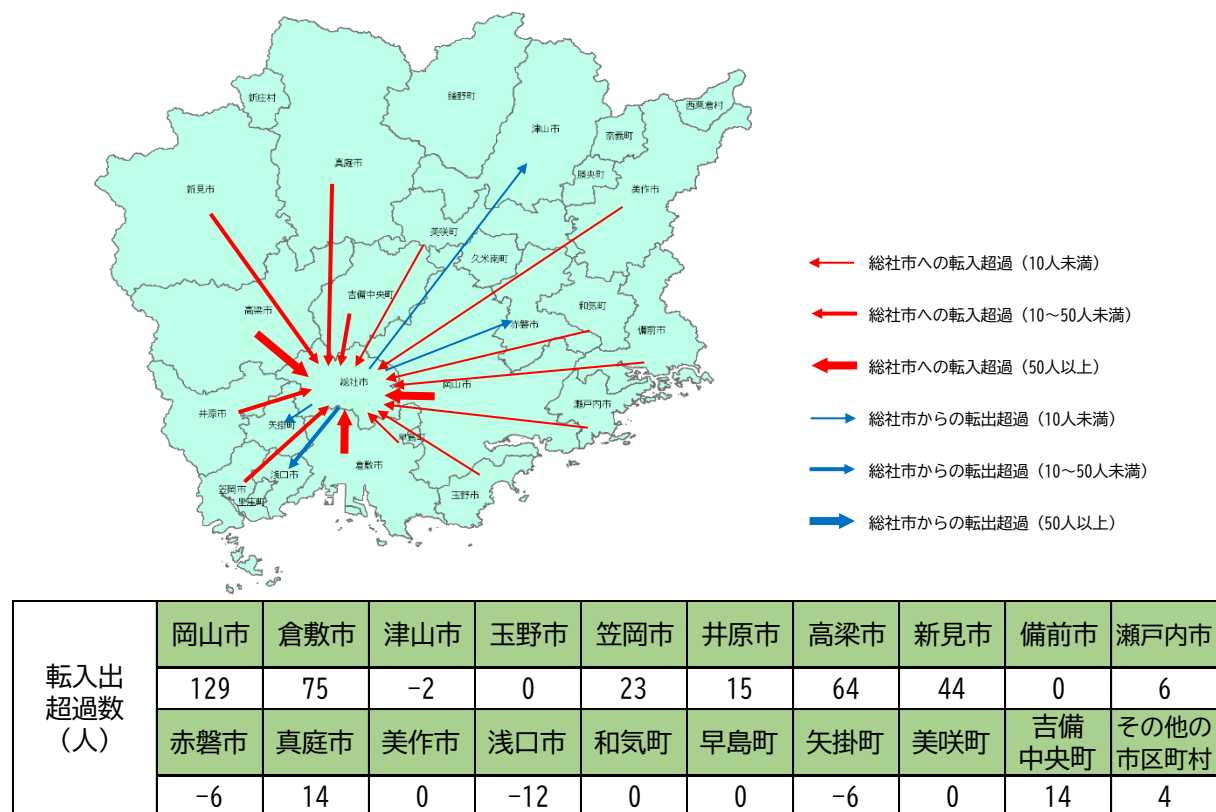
新庄村
鏡野町
西粟倉村
津山市
奈義町
真庭市
勝央町
新見市
美作市
美咲町
久米南町
吉備中央町
和気町
高梁市
赤磐市
備前市
総社市
岡山市
井原市
瀬戸内市
矢掛町
早島町
浅口市
倉敷市
玉野市
笠岡市
里庄町

総社市への転入超過（10人未満）
総社市への転入超過（10～50人未満）
総社市への転入超過（50人以上）
総社市からの転出超過（10人未満）
総社市からの転出超過（10～50人未満）
総社市からの転出超過（50人以上）

| 転入出超過数（人） | 岡山市 | 倉敷市 | 津山市 | 玉野市 | 笠岡市 | 井原市 | 高梁市 | 新見市 | 備前市 | 瀬戸内市 |
|---|---|---|---|---|---|---|---|---|---|---|
| | 129 | 75 | -2 | 0 | 23 | 15 | 64 | 44 | 0 | 6 |
| | 赤磐市 | 真庭市 | 美作市 | 浅口市 | 和気町 | 早島町 | 矢掛町 | 美咲町 | 吉備中央町 | その他の市区町村 |
| | -6 | 14 | 0 | -12 | 0 | 0 | -6 | 0 | 14 | 4 |